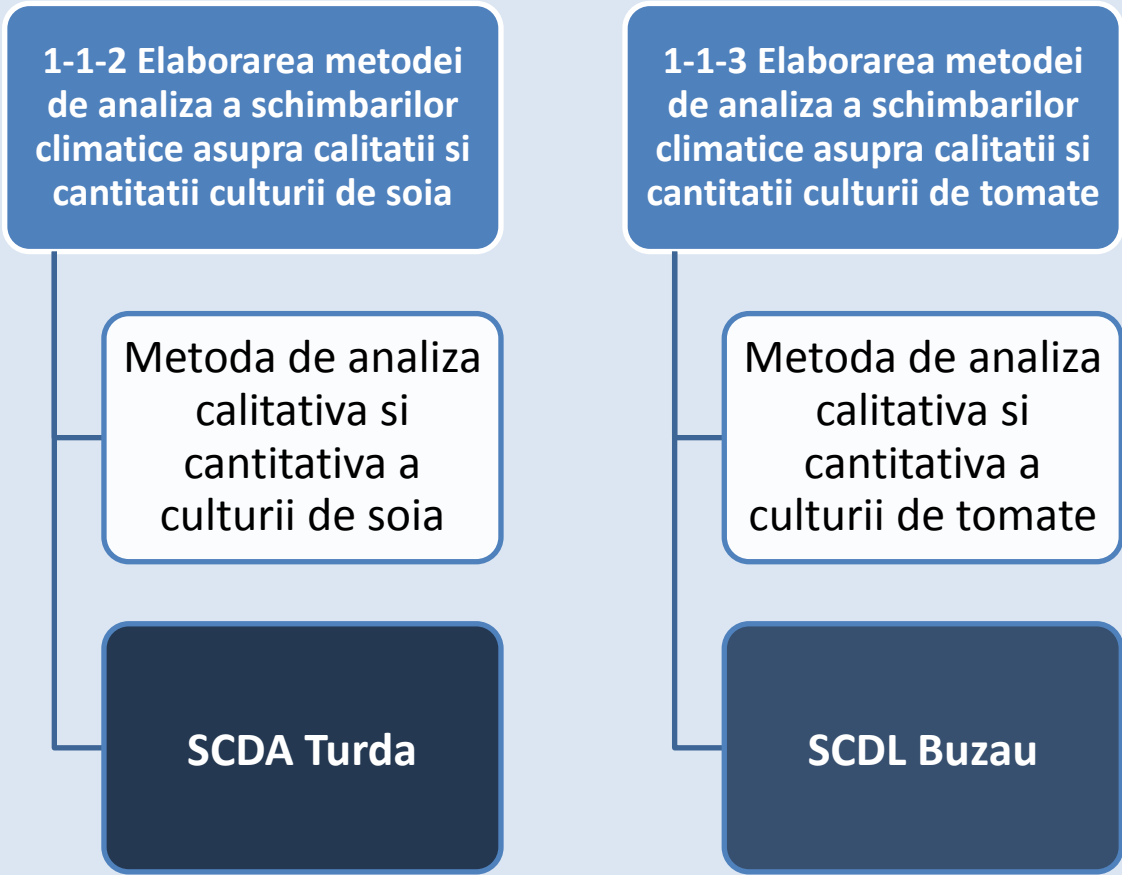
1-1-2 Elaborarea metodei de analiza a schimbarilor climatice asupra calitatii si cantitatii culturii de soia

Metoda de analiza calitativa si cantitativa a culturii de soia

SCDA Turda

1-1-3 Elaborarea metodei de analiza a schimbarilor climatice asupra calitatii si cantitatii culturii de tomate

Metoda de analiza calitativa si cantitativa a culturii de tomate

SCDL Buzau